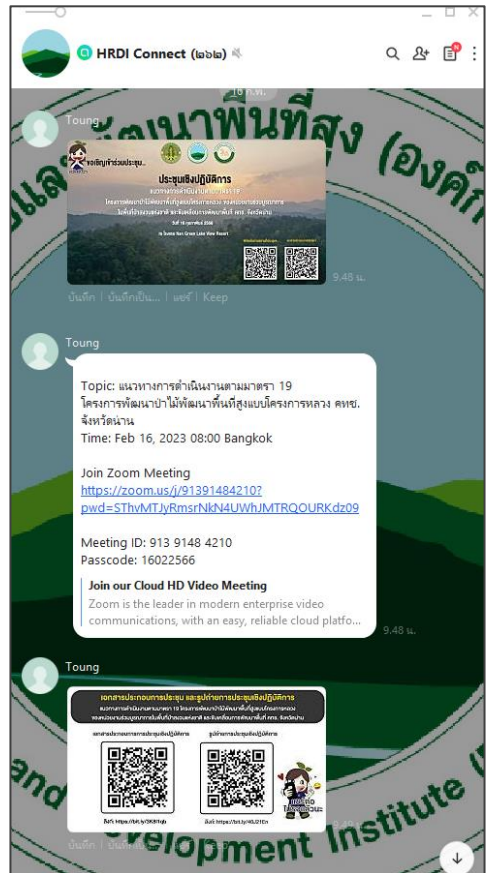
HRDI Connect (๒๖๒)

16 ก.พ.

Toung

ขอเชิญเข้าร่วมประชุม...

ประชุมเชิงปฏิบัติการ

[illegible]

9.45 น.

บันทึก | บันทึกเป็น... | แชร์ | Keep

Toung

Topic: แนวทางการดำเนินงานตามมาตรา 19 โครงการพัฒนาป่าไม้พัฒนาพื้นที่สูงแบบโครงการหลวง คทช. จังหวัดน่าน
Time: Feb 16, 2023 08:00 Bangkok

Join Zoom Meeting
https://zoom.us/j/91391484210?pwd=SThvMTJyRmsrNkN4UWhJMTRQOURKdz09

Meeting ID: 913 9148 4210
Passcode: 16022566

Join our Cloud HD Video Meeting
Zoom is the leader in modern enterprise video communications, with an easy, reliable cloud platfo...

9.48 น.

Toung

เอกสารประกอบการประชุม และรูปถ่ายการประชุมเชิงปฏิบัติการ

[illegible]

บันทึก | บันทึก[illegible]

สถาบันวิจัยและพัฒนาพื้นที่สูง (องค์การ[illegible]
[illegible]and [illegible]evelopment Institute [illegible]